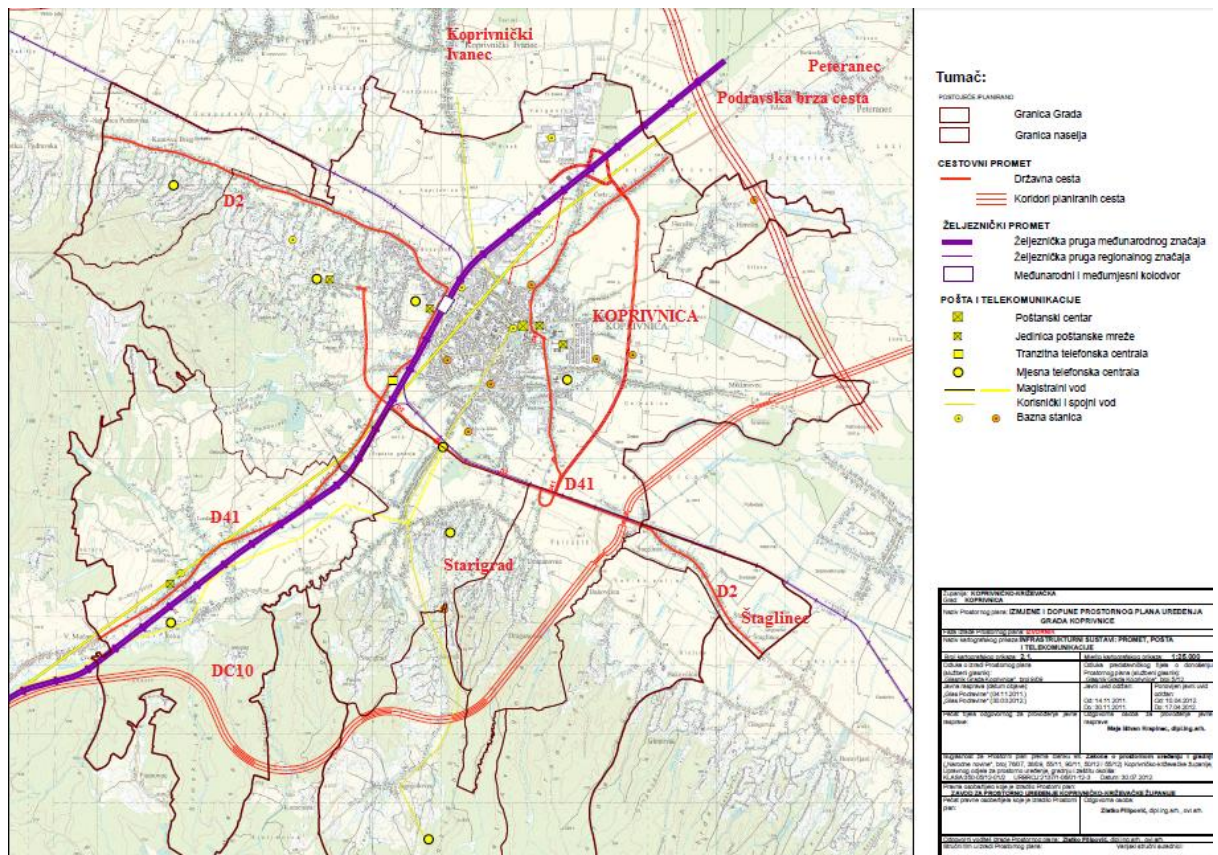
Koprivnički Ivanec

Peteranec

Podravska brza cesta

D2

KOPRIVNICA

D41

D41

Starigrad

D2

Štaglinec

DC10

Tumač:

POSTOJEĆE PLANIRANO

Granica Grada

Granica naselja

CESTOVNI PROMET

Državna cesta

Koridori planiranih cesta

ŽELJEZNIČKI PROMET

Željeznička pruga međunarodnog značaja

Željeznička pruga regionalnog značaja

Međunarodni i međumjesni kolodvor

POŠTA I TELEKOMUNIKACIJE

Poštanski centar

Jedinica poštanske mreže

Tranzitna telefonska centrala

Mjesna telefonska centrala

Magistralni vod

Korisnički i spojni vod

Bazna stanica

Županija: KOPRIVNIČKO-KRIŽEVAČKA
Grad: KOPRIVNICA
Naziv Prostornog plana: IZMJENE I DOPUNE PROSTORNOG PLANA UREĐENJA GRADA KOPRIVNICE
Faza plana Prostornog plana: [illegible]
Naziv kartografskog prikaza: INFRASTRUKTURNI SUSTAVI: PROMET, POŠTA I TELEKOMUNIKACIJE
Broj kartografskog prikaza: 2.1.
Mjerilo kartografskog prikaza: 1:25.000
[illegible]
Maja Ištvan Krapinec, dipl.ing.arh.
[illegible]
ZAVOD ZA PROSTORNO UREĐENJE KOPRIVNIČKO-KRIŽEVAČKE ŽUPANIJE
Zlatko Filipović, dipl.ing.arh., ovl.arh.
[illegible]